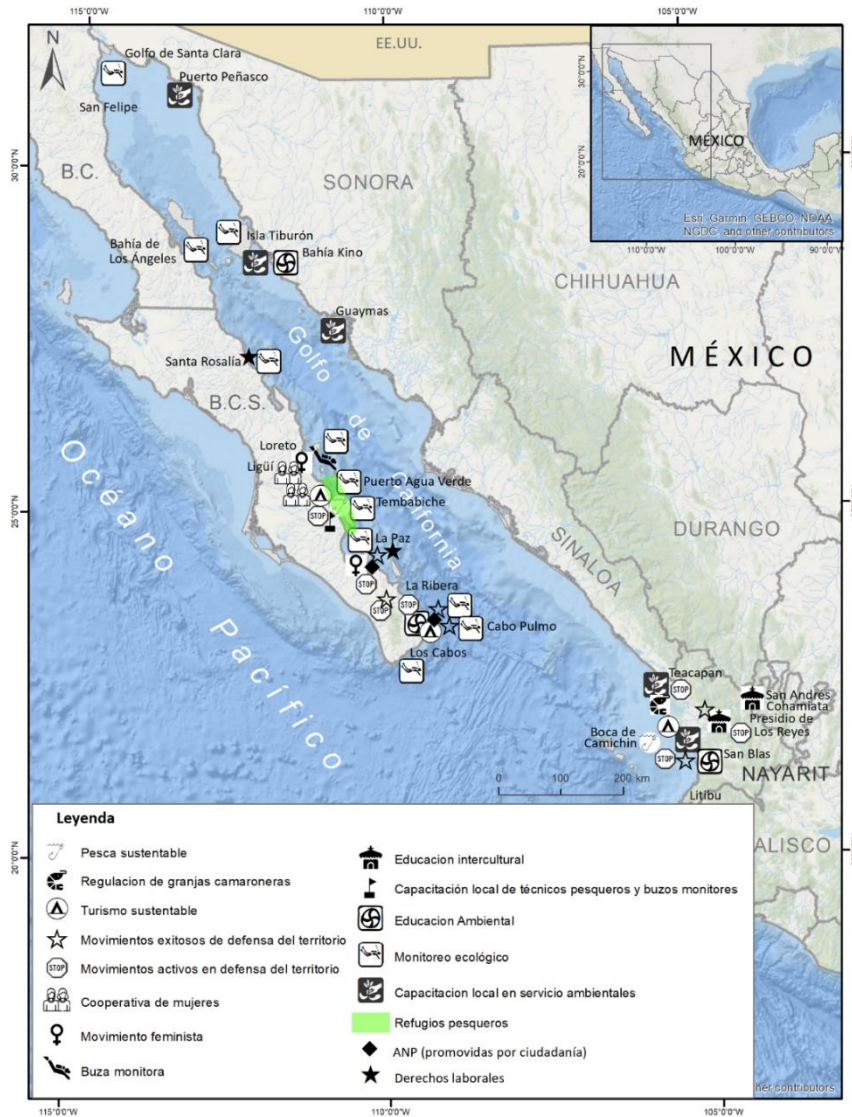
115°0'0"W
110°0'0"W
105°0'0"W
N
EE.UU.
Golfo de Santa Clara
Puerto Peñasco
San Felipe
30°0'0"N
B.C.
SONORA
Isla Tiburón
Bahía de Los Ángeles
Bahía Kino
CHIHUAHUA
Guaymas
Golfo de California
MÉXICO
Santa Rosalía
B.C.S.
Loreto
Ligüí
Puerto Agua Verde
Tembabiche
25°0'0"N
DURANGO
Océano Pacífico
La Paz
SINALOA
La Ribera
Cabo Pulmo
Los Cabos
Teacapan
San Andres Cohamiata
Presidio de Los Reyes
Boca de Camichin
San Blas
NAYARIT
Litibu
0 100 200 km
JALISCO
20°0'0"N
30°0'0"N
20°0'0"N
MÉXICO
Esri, Garmin, GEBCO, NOAA NGDC, and other contributors
110°0'0"W 100°0'0"W 90°0'0"W
Leyenda
Pesca sustentable
Regulacion de granjas camaroneras
Turismo sustentable
Movimientos exitosos de defensa del territorio
Movimientos activos en defensa del territorio
Cooperativa de mujeres
Movimiento feminista
Buza monitora
Educacion intercultural
Capacitación local de técnicos pesqueros y buzos monitores
Educacion Ambiental
Monitoreo ecológico
Capacitacion local en servicio ambientales
Refugios pesqueros
ANP (promovidas por ciudadanía)
Derechos laborales
115°0'0"W
110°0'0"W
105°0'0"W
other contributors